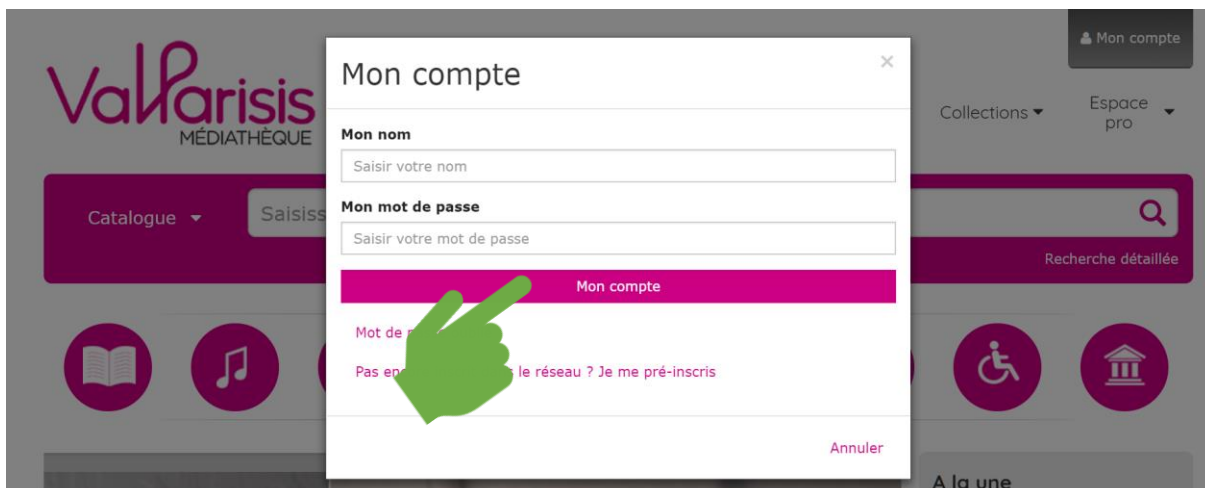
Mon compte

ValParisis
MÉDIATHÈQUE

Collections

Espace pro

Catalogue

Saisiss

Recherche détaillée

Mon compte

×

Mon nom

Saisir votre nom

Mon mot de passe

Saisir votre mot de passe

Mon compte

Mot de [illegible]

Pas en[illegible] le réseau ? Je me pré-inscris

Annuler

A la une